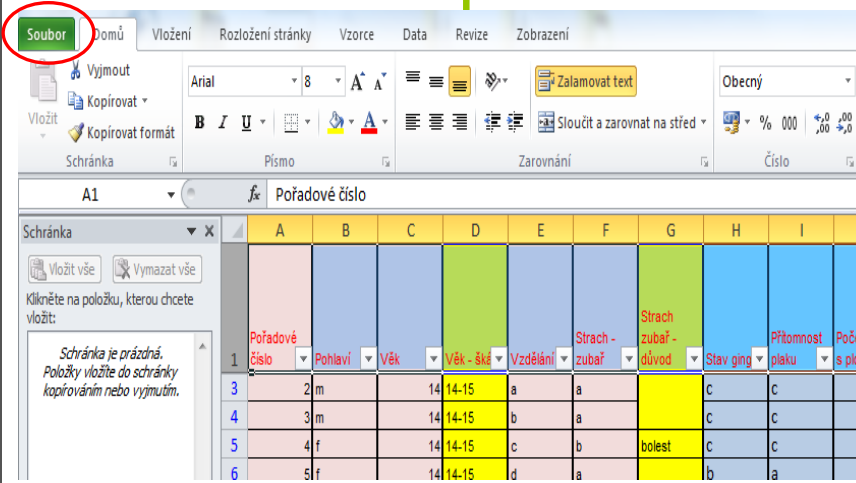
Soubor | Domů | Vložení | Rozložení stránky | Vzorce | Data | Revize | Zobrazení

Vložit | Vyjmout | Kopírovat | Kopírovat formát | Schránka

Arial | 8 | B | I | U | Písmo

Zalamovat text | Sloučit a zarovnat na střed | Zarovnání

Obecný | % | 000 | ,0 ,00 | ,00 ,0 | Číslo

A1 | $f_x$ | Pořadové číslo

Schránka

Vložit vše | Vymazat vše

Klikněte na položku, kterou chcete vložit:

Schránka je prázdná. Položky vložíte do schránky kopírováním nebo vyjmutím.

| | A | B | C | D | E | F | G | H | I | |
|---|---|---|---|---|---|---|---|---|---|---|
| 1 | Pořadové číslo | Pohlaví | Věk | Věk - šká | Vzdělání | Strach - zubař | Strach zubař - důvod | Stav ging | Přítomnost plaku | Poč s pl |
| 3 | 2 | m | 14 | 14-15 | a | a | | c | c | |
| 4 | 3 | m | 14 | 14-15 | b | a | | c | c | |
| 5 | 4 | f | 14 | 14-15 | c | b | bolest | c | c | |
| 6 | 5 | f | 14 | 14-15 | d | a | | b | a | |